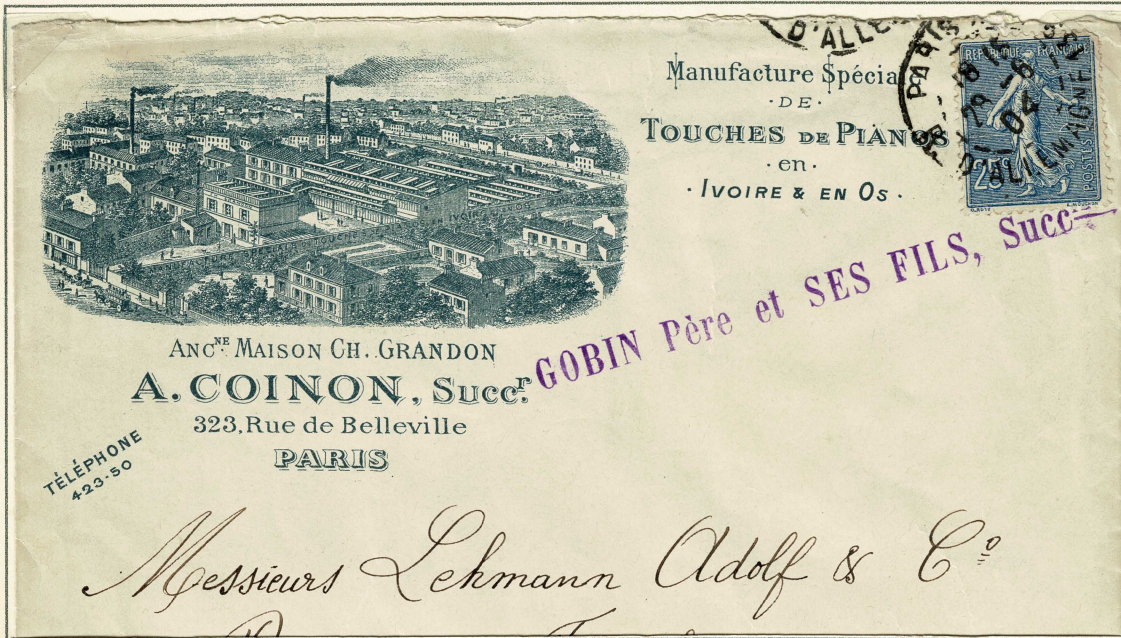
D'ALLE

PARIS
18
29 - 8
04
BELLEVILLE

REPUBLIQUE FRANÇAISE
25
POSTES

Manufacture Spécia
DE
TOUCHES DE PIANOS
en
IVOIRE & EN OS

GOBIN Père et SES FILS, Succ

ANCNE MAISON CH. GRANDON
A. COINON, Succr
323, Rue de Belleville
PARIS

TÉLÉPHONE
423-50

Messieurs Lehmann Adolf & Co